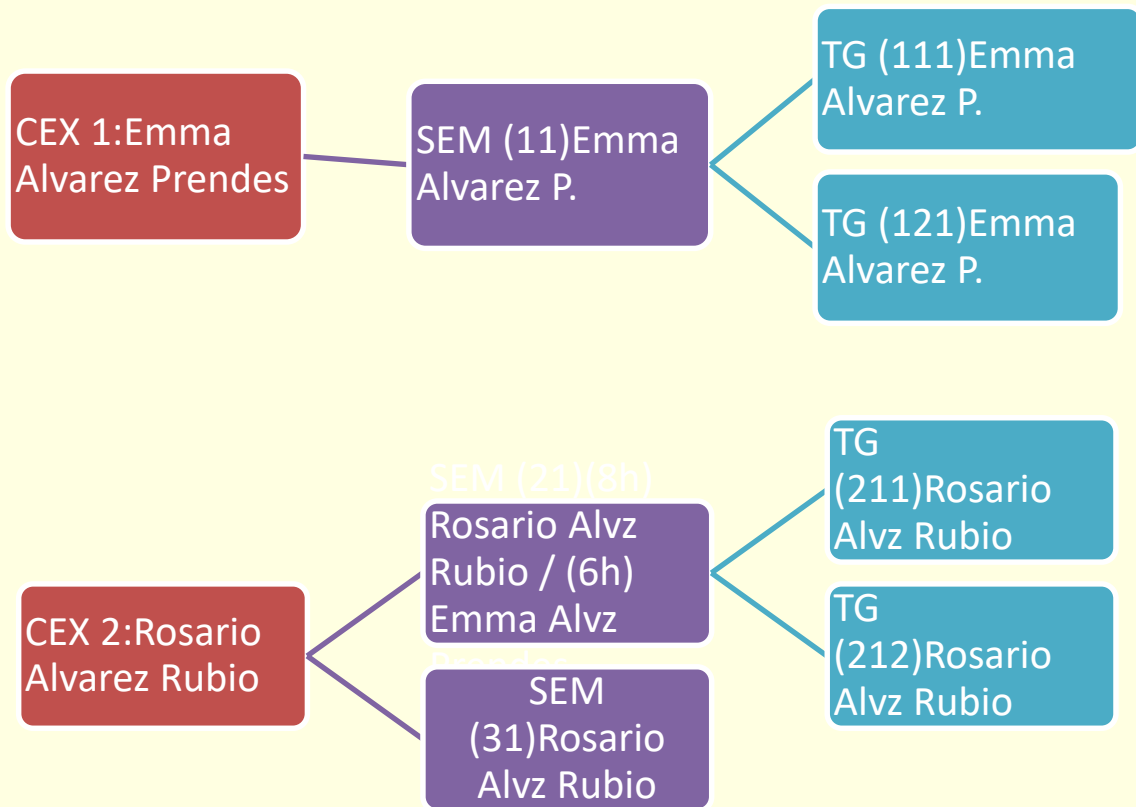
CEX 1:Emma Alvarez Prendes

SEM (11)Emma Alvarez P.

TG (111)Emma Alvarez P.

TG (121)Emma Alvarez P.

CEX 2:Rosario Alvarez Rubio

SEM (21)(8h) Rosario Alvz Rubio / (6h) Emma Alvz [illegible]

SEM (31)Rosario Alvz Rubio

TG (211)Rosario Alvz Rubio

TG (212)Rosario Alvz Rubio